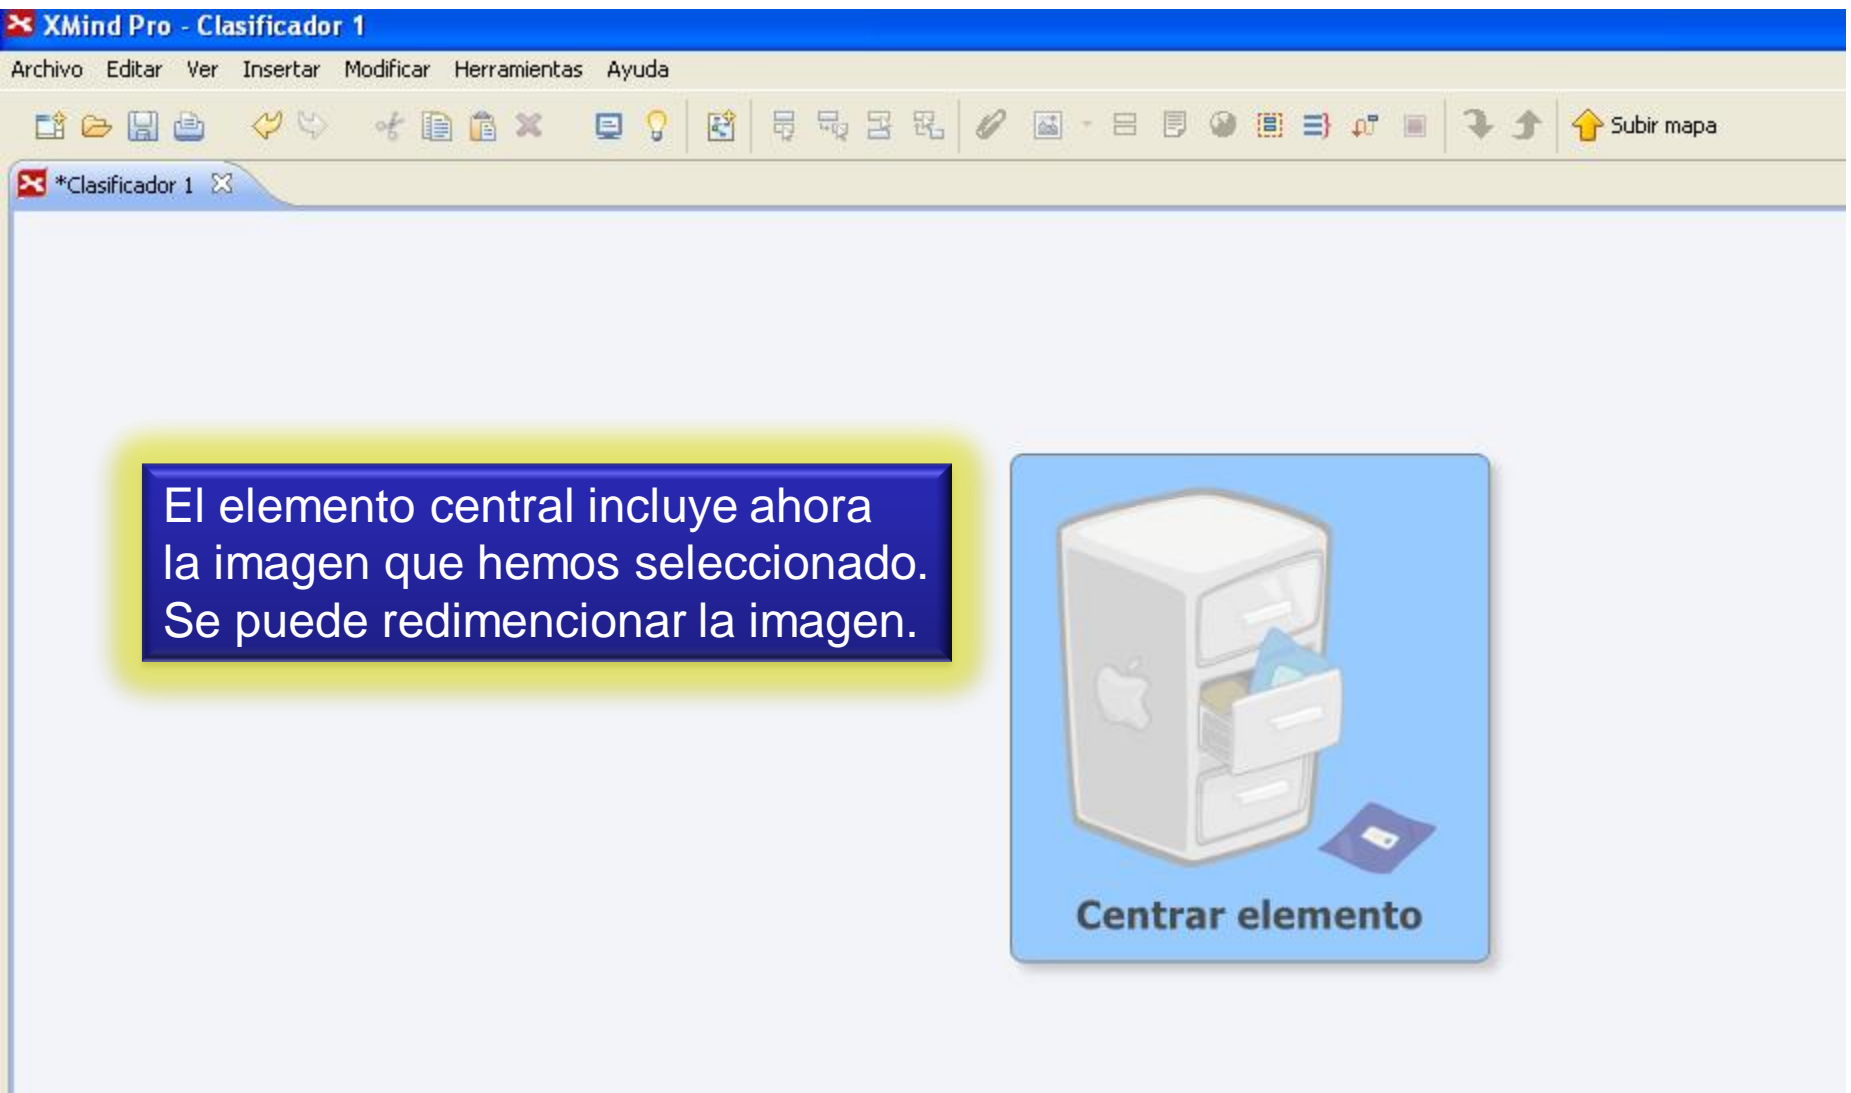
XMind Pro - Clasificador 1

Archivo Editar Ver Insertar Modificar Herramientas Ayuda

Subir mapa

*Clasificador 1

El elemento central incluye ahora la imagen que hemos seleccionado. Se puede redimencionar la imagen.

Centrar elemento